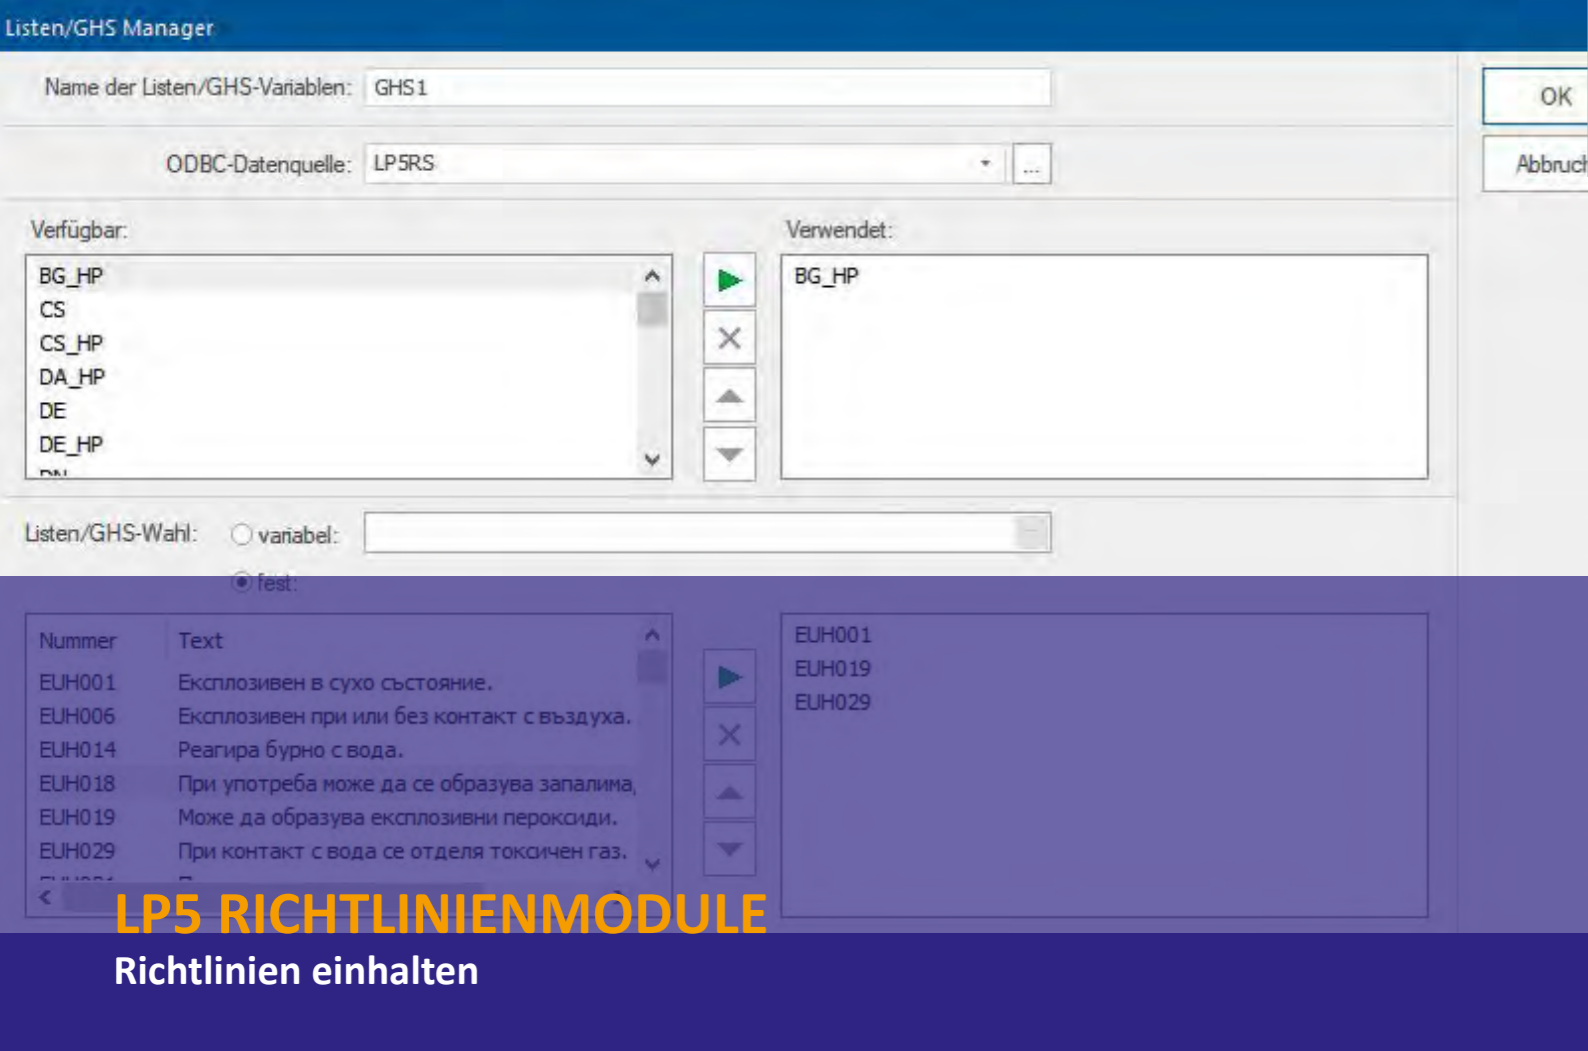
Listen/GHS Manager

Name der Listen/GHS-Variablen: GHS1

OK

Abbruch

ODBC-Datenquelle: LP5RS ...

Verfügbar:

BG_HP
CS
CS_HP
DA_HP
DE
DE_HP

Verwendet:

BG_HP

Listen/GHS-Wahl: variabel:

fest:

| Nummer | Text |
|---|---|
| EUH001 | Експлозивен в сухо състояние. |
| EUH006 | Експлозивен при или без контакт с въздуха. |
| EUH014 | Реагира бурно с вода. |
| EUH018 | При употреба може да се образува запалима, |
| EUH019 | Може да образува експлозивни пероксиди. |
| EUH029 | При контакт с вода се отделя токсичен газ. |

EUH001
EUH019
EUH029

LP5 RICHTLINIENMODULE

Richtlinien einhalten